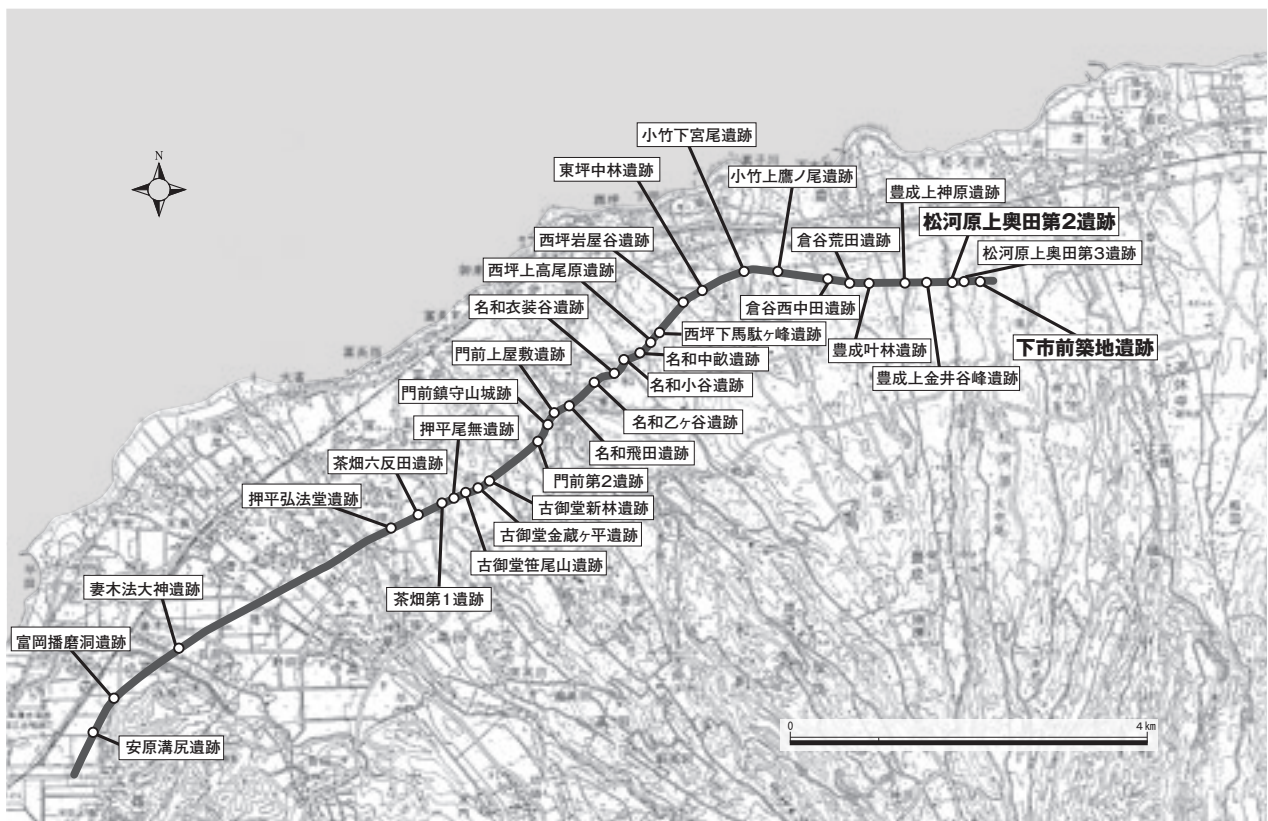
N

小竹下宮尾遺跡

東坪中林遺跡

小竹上鷹ノ尾遺跡

豊成上神原遺跡

松河原上奥田第2遺跡

西坪岩屋谷遺跡

倉谷荒田遺跡

松河原上奥田第3遺跡

西坪上高尾原遺跡

倉谷西中田遺跡

名和衣装谷遺跡

西坪下馬駄ヶ峰遺跡

下市前築地遺跡

豊成叶林遺跡

門前上屋敷遺跡

名和中畝遺跡

豊成上金井谷峰遺跡

名和小谷遺跡

門前鎮守山城跡

名和乙ヶ谷遺跡

押平尾無遺跡

名和飛田遺跡

茶畑六反田遺跡

門前第2遺跡

押平弘法堂遺跡

古御堂新林遺跡

古御堂金蔵ヶ平遺跡

古御堂笹尾山遺跡

茶畑第1遺跡

妻木法大神遺跡

富岡播磨洞遺跡

安原溝尻遺跡

0

4 km